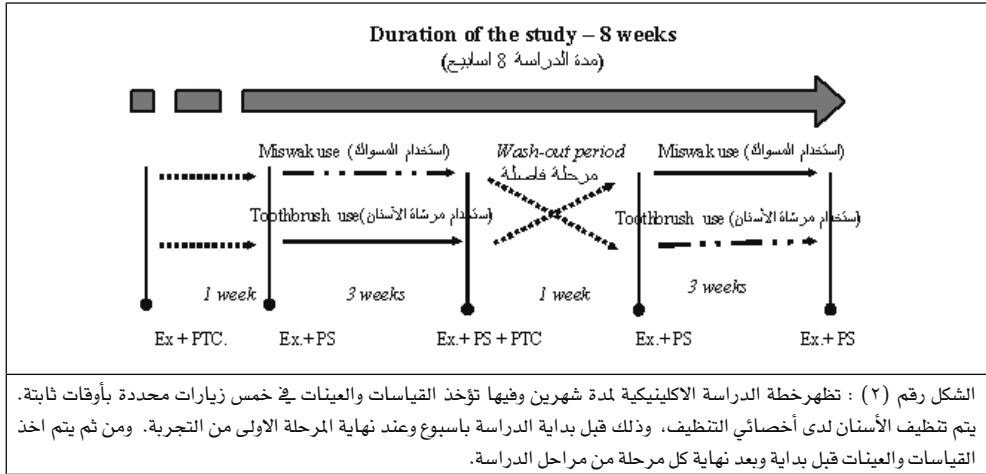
Duration of the study – 8 weeks
(مدة الدراسة 8 اسابيع)

Miswak use (استخدام المسواك)
Wash-out period
مرحلة فاصلة
Miswak use (استخدام المسواك)

Toothbrush use (استخدام مرشاة الأسنان)
Toothbrush use (استخدام مرشاة الأسنان)

1 week
3 weeks
1 week
3 weeks

Ex + PTC.
Ex.+ PS
Ex.+ PS + PTC
Ex.+ PS
Ex.+ PS

الشكل رقم (٢) : تظهرخطة الدراسة الاكلينيكية لمدة شهرين وفيها تؤخذ القياسات والعينات في خمس زيارات محددة بأوقات ثابتة. يتم تنظيف الأسنان لدى أخصائي التنظيف، وذلك قبل بداية الدراسة باسبوع وعند نهاية المرحلة الاولى من التجربة. ومن ثم يتم اخذ القياسات والعينات قبل بداية وبعد نهاية كل مرحلة من مراحل الدراسة.